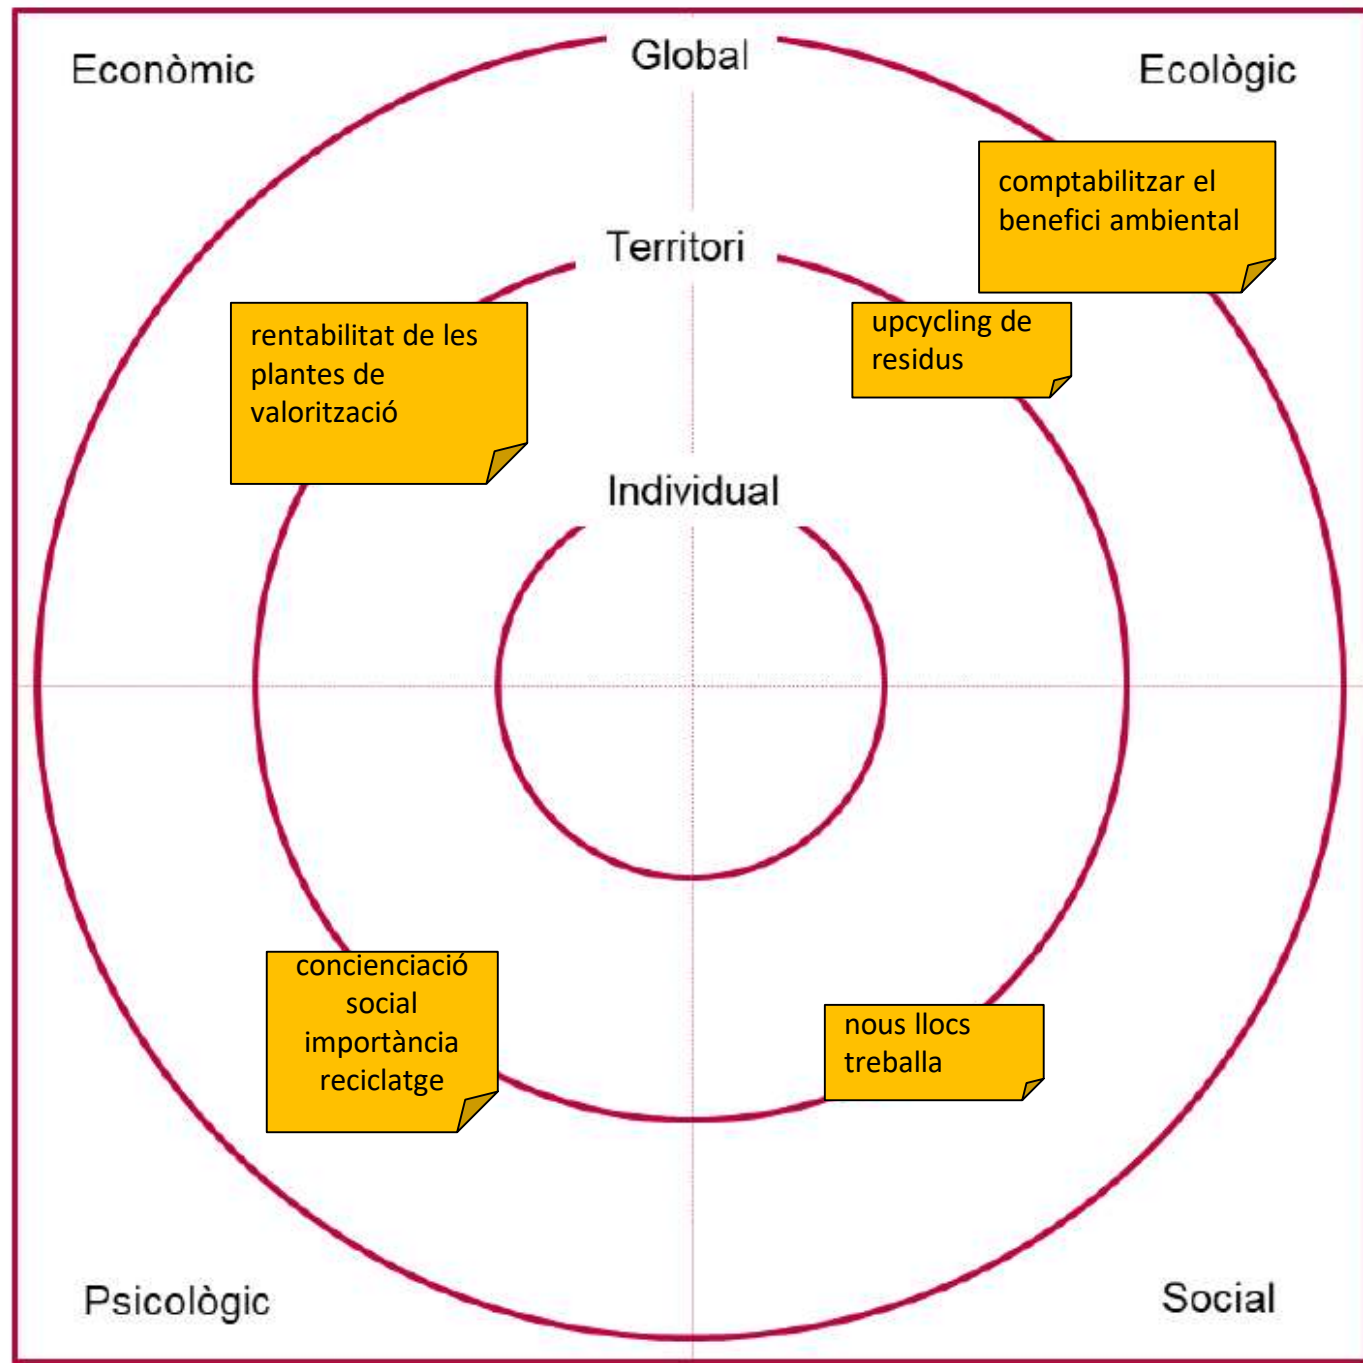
Econòmic

Global

Ecològic

comptabilitzar el benefici ambiental

Territori

rentabilitat de les plantes de valorització

upcycling de residus

Individual

conscienciació social importància reciclatge

nous llocs treballa

Psicològic

Social